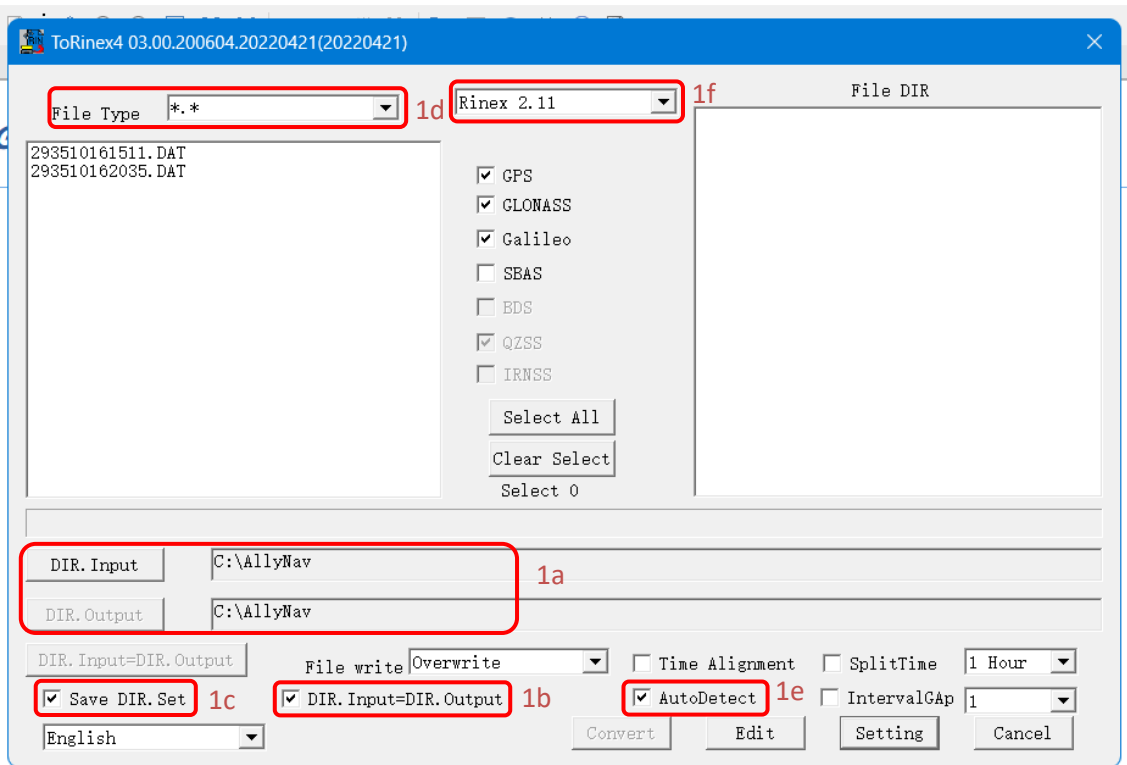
ToRinex4 03.00.200604.20220421(20220421)

File Type *.* 1d

Rinex 2.11 1f

File DIR

293510161511.DAT
293510162035.DAT

GPS
GLONASS
Galileo
SBAS
BDS
QZSS
IRNSS

Select All
Clear Select
Select 0

DIR.Input C:\AllyNav 1a
DIR.Output C:\AllyNav

DIR.Input=DIR.Output
File write Overwrite
Time Alignment
SplitTime 1 Hour
Save DIR.Set 1c
DIR.Input=DIR.Output 1b
AutoDetect 1e
IntervalGAp 1
English
Convert
Edit
Setting
Cancel